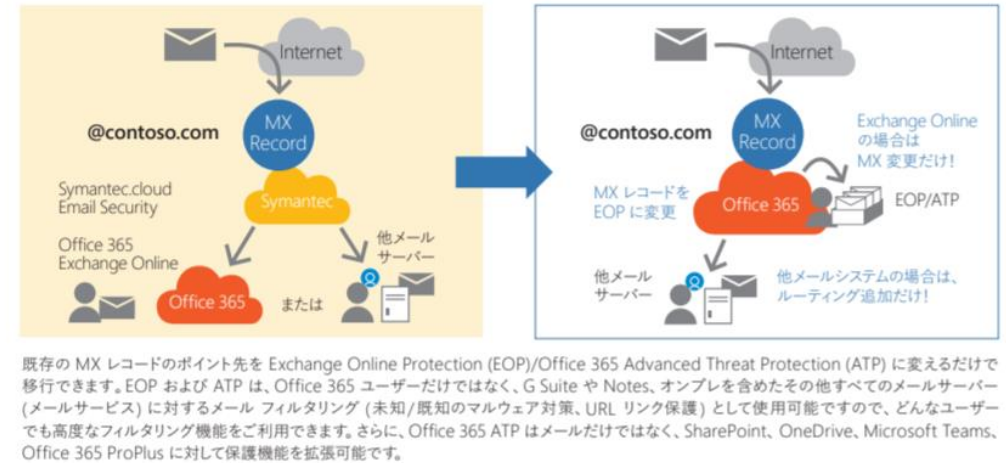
Internet

MX Record

@contoso.com

Symantec.cloud Email Security

Symantec

Office 365 Exchange Online

Office 365

または

他メールサーバー

Internet

@contoso.com

MX Record

Exchange Online の場合は MX 変更だけ!

MX レコードを EOP に変更

Office 365

EOP/ATP

他メールサーバー

他メールシステムの場合は、ルーティング追加だけ!

既存の MX レコードのポイント先を Exchange Online Protection (EOP)/Office 365 Advanced Threat Protection (ATP) に変えるだけで移行できます。EOP および ATP は、Office 365 ユーザーだけではなく、G Suite や Notes、オンプレを含めたその他すべてのメールサーバー (メールサービス) に対するメール フィルタリング (未知/既知のマルウェア対策、URL リンク保護) として使用可能ですので、どんなユーザーでも高度なフィルタリング機能をご利用できます。さらに、Office 365 ATP はメールだけではなく、SharePoint、OneDrive、Microsoft Teams、Office 365 ProPlus に対して保護機能を拡張可能です。